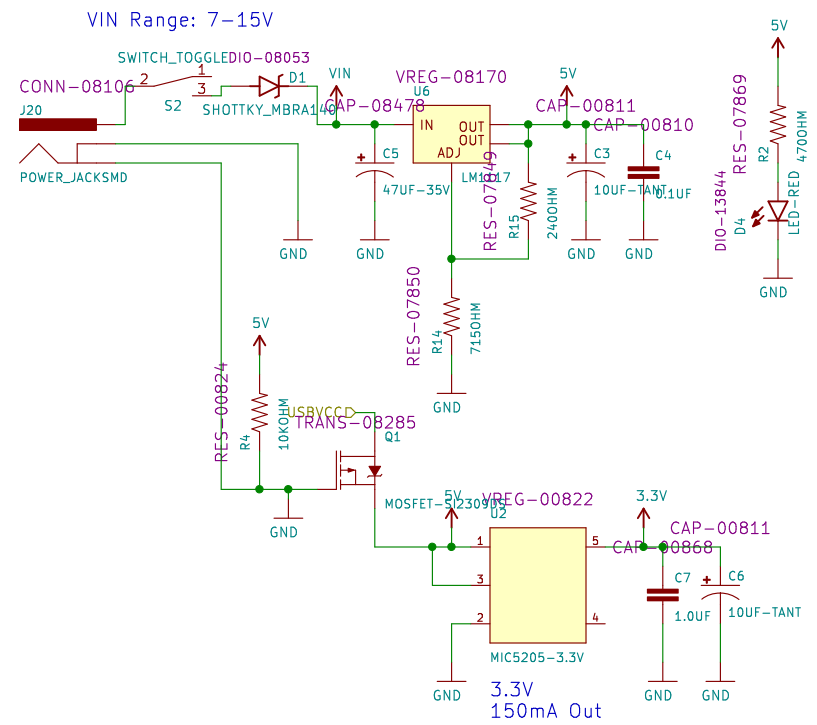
VIN Range: 7-15V

SWITCH_TOGGLE
DIO-08053
CONN-08106
2
1
3
S2
D1
SHOTTKY_MBRA140
J20
POWER_JACKSMD
GND

VIN
CAP-08478
C5
47UF-35V
GND

VREG-08170
U6
IN
OUT
OUT
ADJ
LM1117
RES-07849
R15
240OHM
GND

RES-07850
R14
715OHM
GND

5V
CAP-00811
CAP-00810
C3
10UF-TANT
C4
0.1UF
GND
GND

5V
RES-07869
R2
470OHM
DIO-13844
D4
LED-RED
GND

5V
RES-00824
R4
10KOHM
USBVCC
TRANS-08285
Q1
MOSFET-SI2309DS
GND

5V
VREG-00822
U2
1
3
2
5
4
MIC5205-3.3V
GND

3.3V
CAP-00811
CAP-00868
C7
1.0UF
C6
10UF-TANT
GND
GND

3.3V
150mA Out